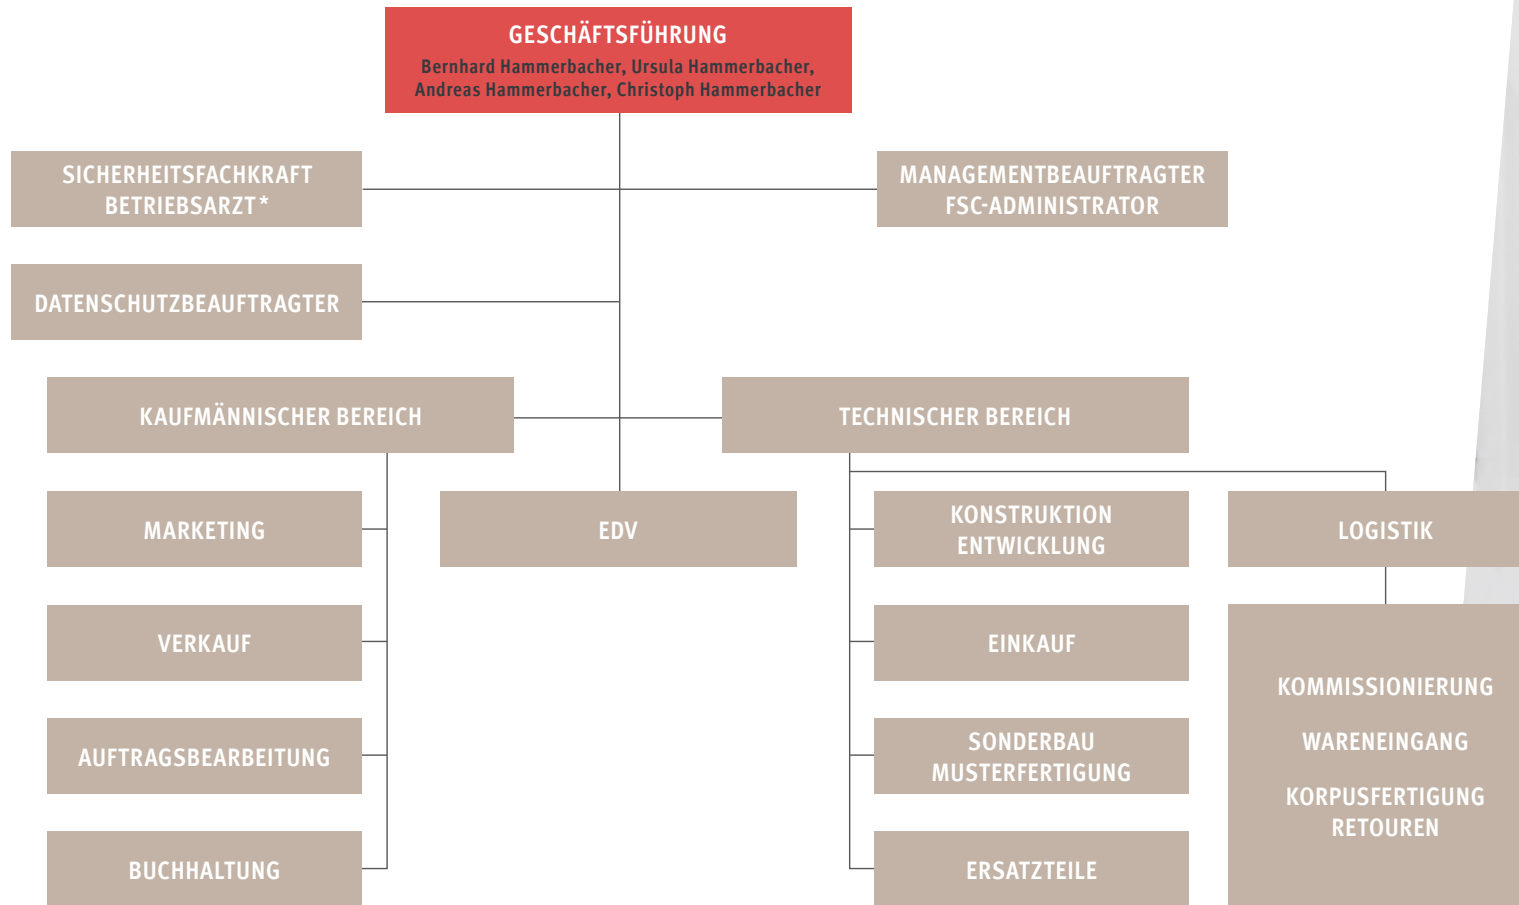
GESCHÄFTSFÜHRUNG
Bernhard Hammerbacher, Ursula Hammerbacher, Andreas Hammerbacher, Christoph Hammerbacher

SICHERHEITSFACHKRAFT
BETRIEBSARZT*

MANAGEMENTBEAUFTRAGTER
FSC-ADMINISTRATOR

DATENSCHUTZBEAUFTRAGTER

KAUFMÄNNISCHER BEREICH

TECHNISCHER BEREICH

MARKETING

EDV

KONSTRUKTION
ENTWICKLUNG

LOGISTIK

VERKAUF

EINKAUF

KOMMISSIONIERUNG

WARENEINGANG

KORPUSFERTIGUNG
RETOUREN

AUFTRAGSBEARBEITUNG

SONDERBAU
MUSTERFERTIGUNG

BUCHHALTUNG

ERSATZTEILE